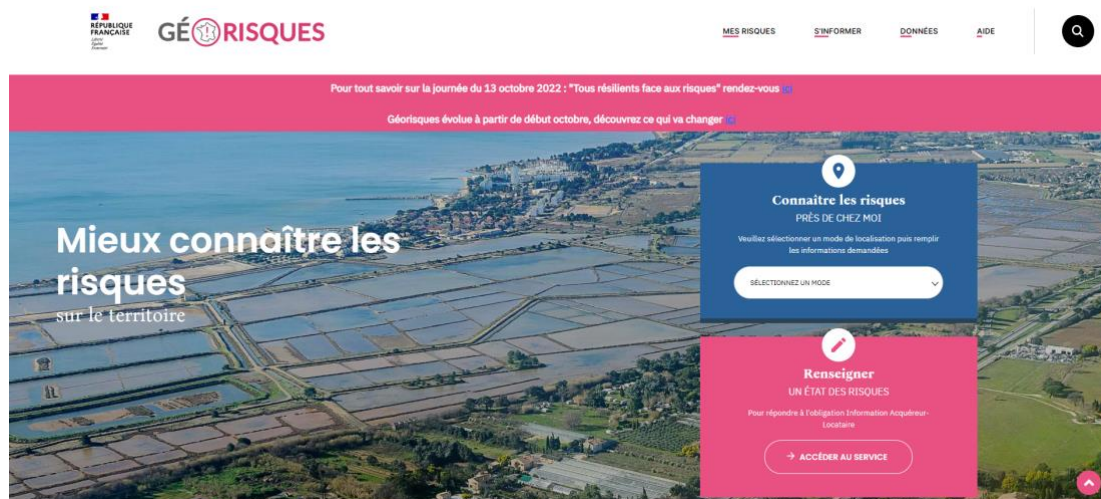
RÉPUBLIQUE FRANÇAISE
Liberté Égalité Fraternité

GÉORISQUES

MES RISQUES S'INFORMER DONNÉES AIDE

Pour tout savoir sur la journée du 13 octobre 2022 : "Tous résilients face aux risques" rendez-vous

Géorisques évolue à partir de début octobre, découvrez ce qui va changer

Mieux connaître les risques
sur le territoire

Connaitre les risques
PRÈS DE CHEZ MOI
Veuillez sélectionner un mode de localisation puis remplir les informations demandées
SÉLECTIONNEZ UN MODE

Renseigner
UN ÉTAT DES RISQUES
Pour répondre à l'obligation Information Acquéreur-Locataire
→ ACCÉDER AU SERVICE